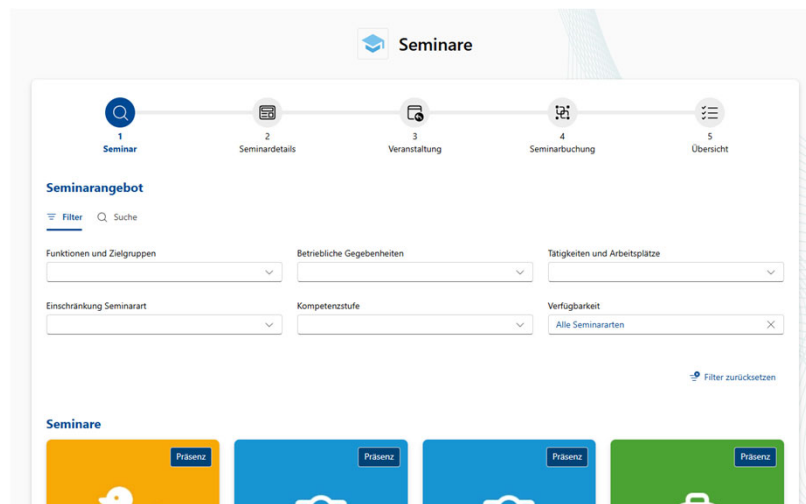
Seminare

1
Seminar

2
Seminardetails

3
Veranstaltung

4
Seminarbuchung

5
Übersicht

Seminarangebot

Filter Suche

Funktionen und Zielgruppen

Betriebliche Gegebenheiten

Tätigkeiten und Arbeitsplätze

Einschränkung Seminarart

Kompetenzstufe

Verfügbarkeit

Alle Seminararten

Filter zurücksetzen

Seminare

Präsenz

Präsenz

Präsenz

Präsenz